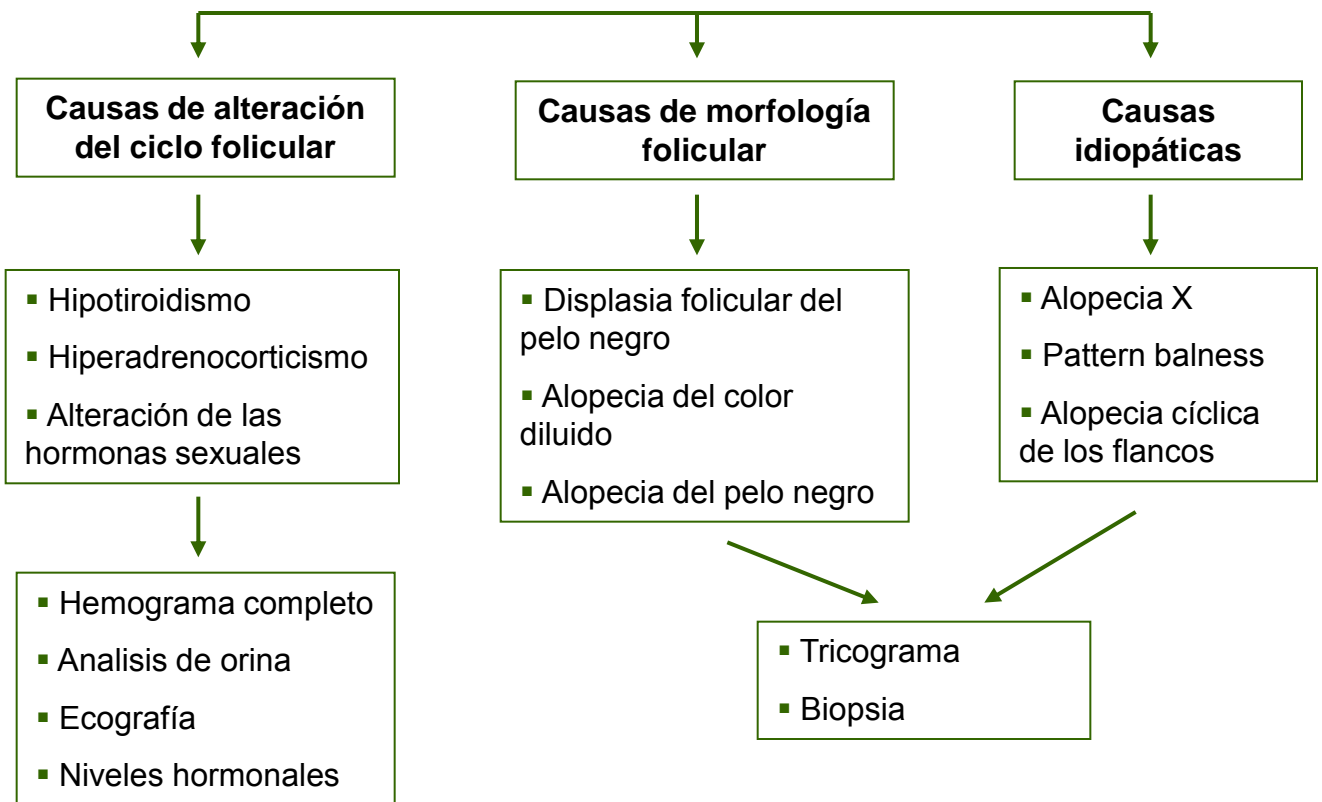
Causas de alteración del ciclo folicular

Causas de morfología folicular

Causas idiopáticas

▪ Hipotiroidismo
▪ Hiperadrenocorticismo
▪ Alteración de las hormonas sexuales

▪ Displasia folicular del pelo negro
▪ Alopecia del color diluido
▪ Alopecia del pelo negro

▪ Alopecia X
▪ Pattern balness
▪ Alopecia cíclica de los flancos

▪ Hemograma completo
▪ Analisis de orina
▪ Ecografía
▪ Niveles hormonales

▪ Tricograma
▪ Biopsia